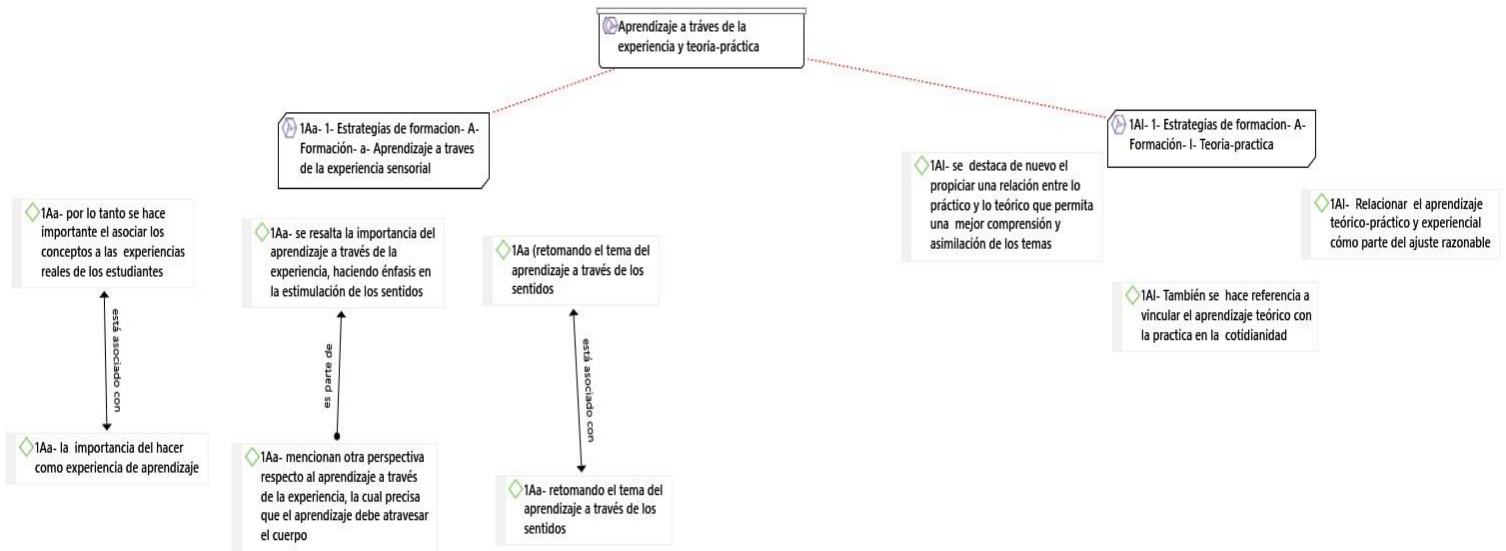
Aprendizaje a tráves de la experiencia y teoria-práctica

1Aa- 1- Estrategias de formacion- A- Formación- a- Aprendizaje a traves de la experiencia sensorial

1AI- 1- Estrategias de formacion- A- Formación- I- Teoria-practica

1Aa- por lo tanto se hace importante el asociar los conceptos a las experiencias reales de los estudiantes

está asociado con

1Aa- la importancia del hacer como experiencia de aprendizaje

1Aa- se resalta la importancia del aprendizaje a través de la experiencia, haciendo énfasis en la estimulación de los sentidos

es parte de

1Aa- mencionan otra perspectiva respecto al aprendizaje a través de la experiencia, la cual precisa que el aprendizaje debe atravesar el cuerpo

1Aa (retomando el tema del aprendizaje a través de los sentidos

está asociado con

1Aa- retomando el tema del aprendizaje a través de los sentidos

1AI- se destaca de nuevo el propiciar una relación entre lo práctico y lo teórico que permita una mejor comprensión y asimilación de los temas

1AI- Relacionar el aprendizaje teórico-práctico y experiencial cómo parte del ajuste razonable

1AI- También se hace referencia a vincular el aprendizaje teórico con la practica en la cotidianidad